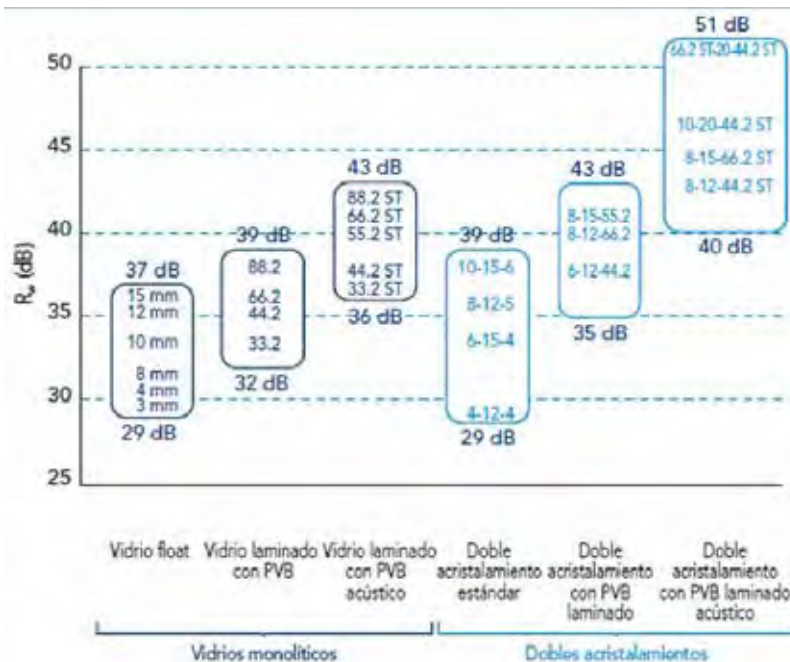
$R_w$ (dB)

50
45
40
35
30
25

37 dB
15 mm
12 mm
10 mm
8 mm
4 mm
3 mm
29 dB

39 dB
88.2
66.2
44.2
33.2
32 dB

43 dB
88.2 ST
66.2 ST
55.2 ST
44.2 ST
33.2 ST
36 dB

39 dB
10-15-6
8-12-5
6-15-4
4-12-4
29 dB

43 dB
8-15-55.2
8-12-66.2
6-12-44.2
35 dB

51 dB
66.2 ST-20-44.2 ST
10-20-44.2 ST
8-15-66.2 ST
8-12-44.2 ST
40 dB

Vidrio float
Vidrio laminado con PVB
Vidrio laminado con PVB acústico
Doble acristalamiento estándar
Doble acristalamiento con PVB laminado
Doble acristalamiento con PVB laminado acústico

Vidrios monolíticos
Dobles acristalamientos